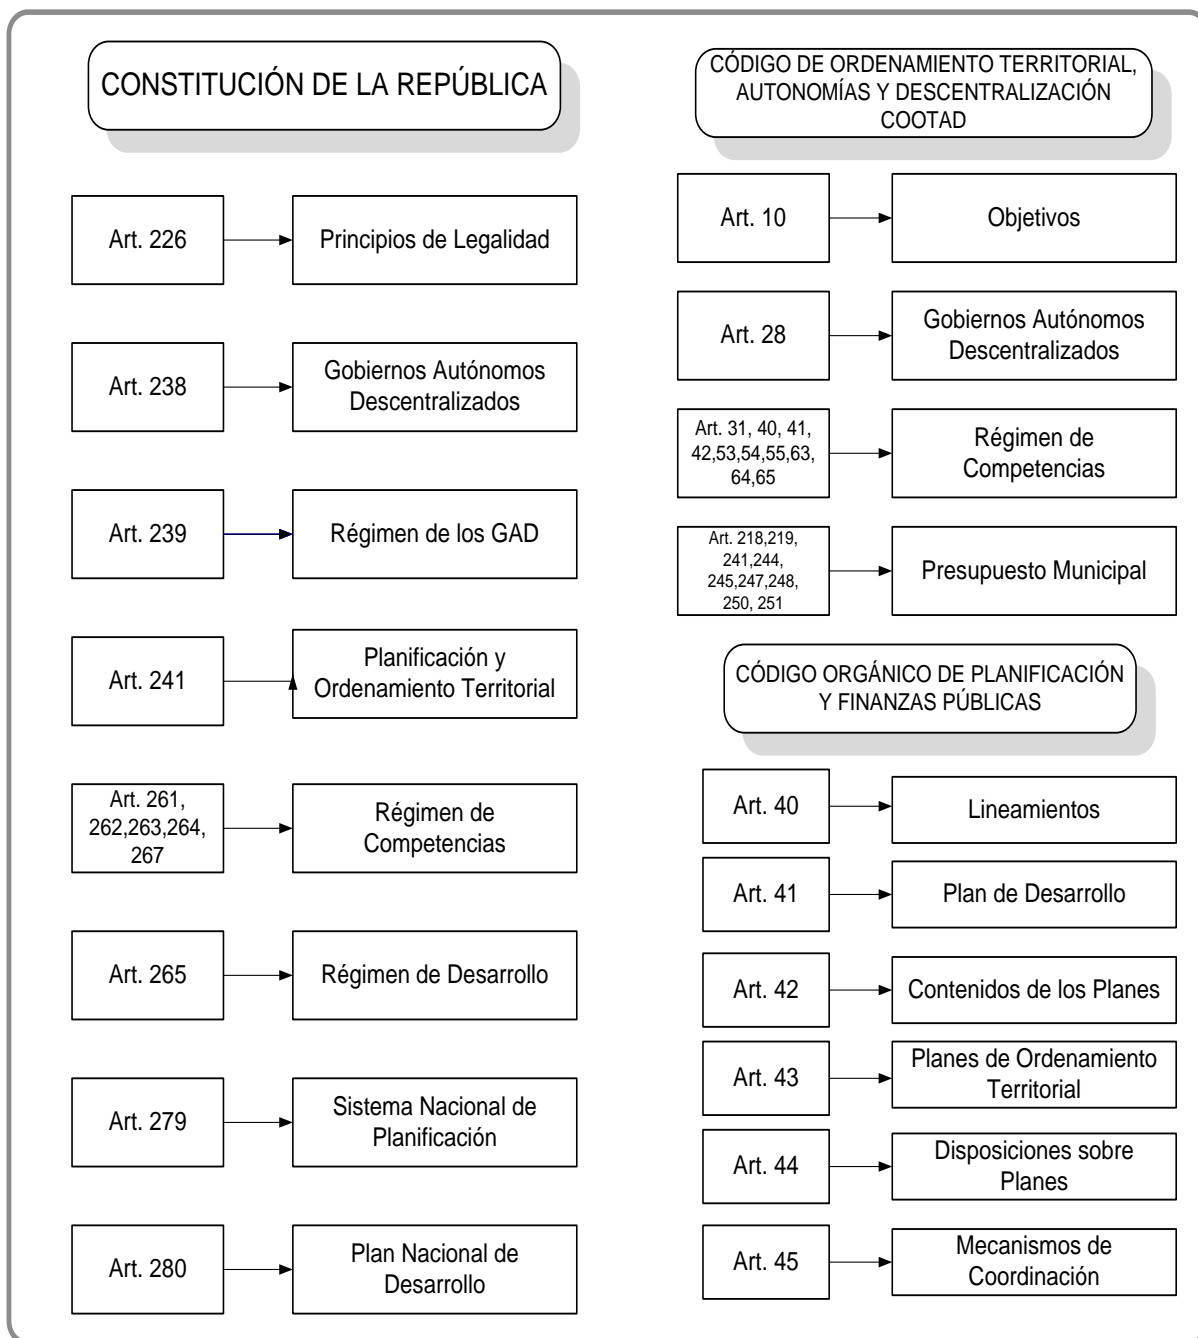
CONSTITUCIÓN DE LA REPÚBLICA

Art. 226

Principios de Legalidad

Art. 238

Gobiernos Autónomos Descentralizados

Art. 239

Régimen de los GAD

Art. 241

Planificación y Ordenamiento Territorial

Art. 261, 262,263,264, 267

Régimen de Competencias

Art. 265

Régimen de Desarrollo

Art. 279

Sistema Nacional de Planificación

Art. 280

Plan Nacional de Desarrollo

CÓDIGO DE ORDENAMIENTO TERRITORIAL, AUTONOMÍAS Y DESCENTRALIZACIÓN COOTAD

Art. 10

Objetivos

Art. 28

Gobiernos Autónomos Descentralizados

Art. 31, 40, 41, 42,53,54,55,63, 64,65

Régimen de Competencias

Art. 218,219, 241,244, 245,247,248, 250, 251

Presupuesto Municipal

CÓDIGO ORGÁNICO DE PLANIFICACIÓN Y FINANZAS PÚBLICAS

Art. 40

Lineamientos

Art. 41

Plan de Desarrollo

Art. 42

Contenidos de los Planes

Art. 43

Planes de Ordenamiento Territorial

Art. 44

Disposiciones sobre Planes

Art. 45

Mecanismos de Coordinación